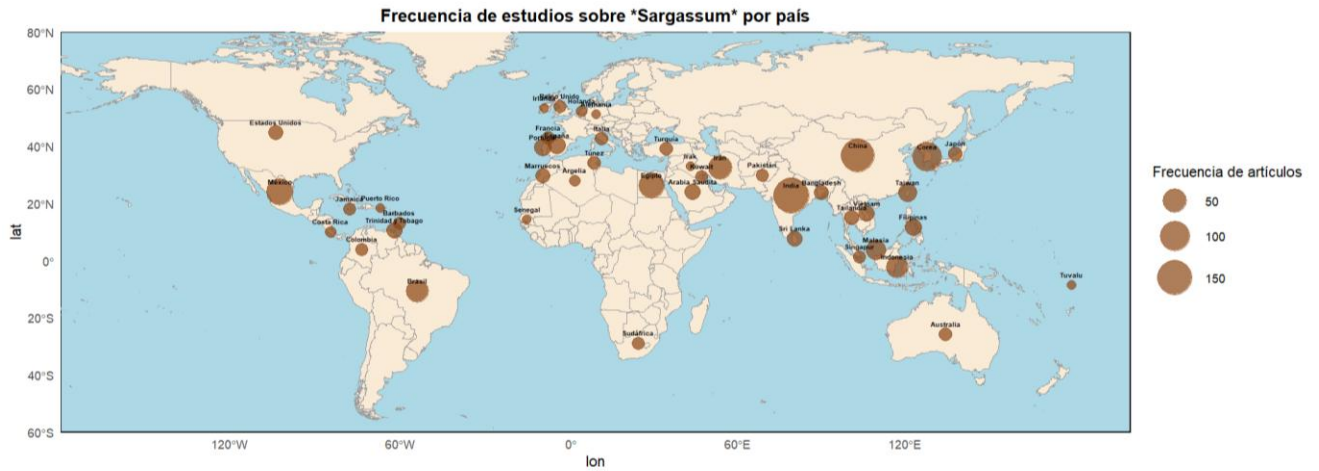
Frecuencia de estudios sobre *Sargassum* por país

80°N
60°N
40°N
20°N
0°
20°S
40°S
60°S

lat

120°W
60°W
0°
60°E
120°E

lon

Estados Unidos
México
Jamaica
Puerto Rico
Barbados
Trinidad y Tobago
Costa Rica
Colombia
Brasil
Irlanda
Reino Unido
Holanda
Alemania
Francia
Portugal
España
Italia
Túnez
Marruecos
Argelia
Senegal
Egipto
Turquía
Irak
Kuwait
Irán
Arabia Saudita
Pakistán
India
Bangladesh
Sri Lanka
China
Corea
Japón
Taiwán
Tailandia
Vietnam
Filipinas
Malasia
Singapur
Indonesia
Sudáfrica
Australia
Tuvalu

Frecuencia de artículos
50
100
150